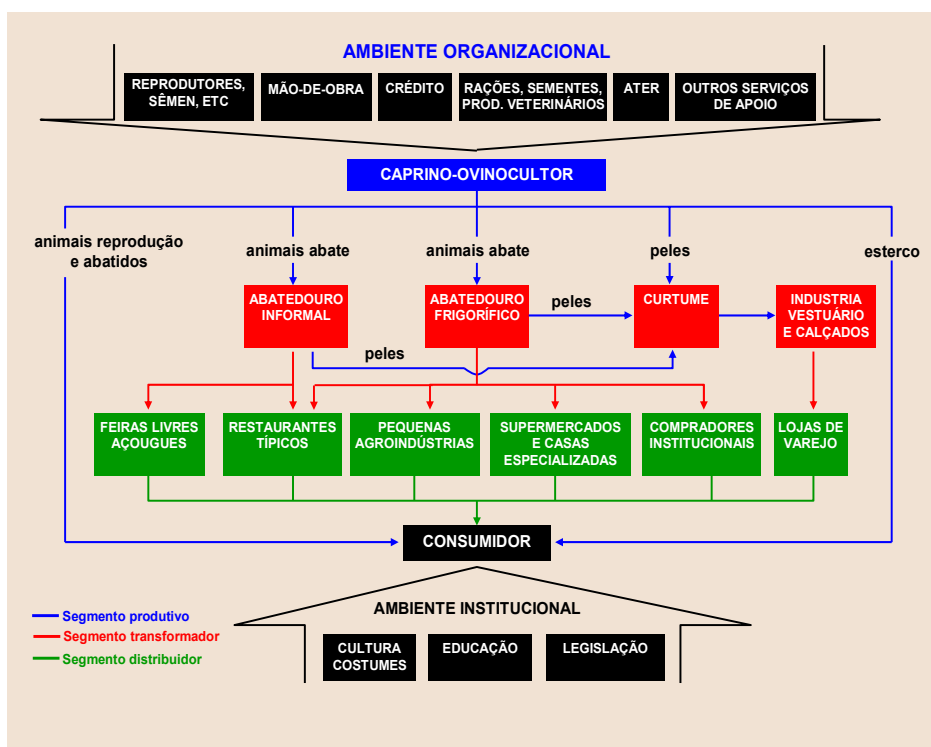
AMBIENTE ORGANIZACIONAL

REPRODUTORES, SÊMEN, ETC

MÃO-DE-OBRA

CRÉDITO

RAÇÕES, SEMENTES, PROD. VETERINÁRIOS

ATER

OUTROS SERVIÇOS DE APOIO

CAPRINO-OVINOCULTOR

animais reprodução e abatidos

animais abate

animais abate

peles

esterco

ABATEDOURO INFORMAL

ABATEDOURO FRIGORÍFICO

peles

CURTUME

INDUSTRIA VESTUÁRIO E CALÇADOS

peles

FEIRAS LIVRES AÇOUGUES

RESTAURANTES TÍPICOS

PEQUENAS AGROINDÚSTRIAS

SUPERMERCADOS E CASAS ESPECIALIZADAS

COMPRADORES INSTITUCIONAIS

LOJAS DE VAREJO

CONSUMIDOR

Segmento produtivo
Segmento transformador
Segmento distribuidor

AMBIENTE INSTITUCIONAL

CULTURA COSTUMES

EDUCAÇÃO

LEGISLAÇÃO